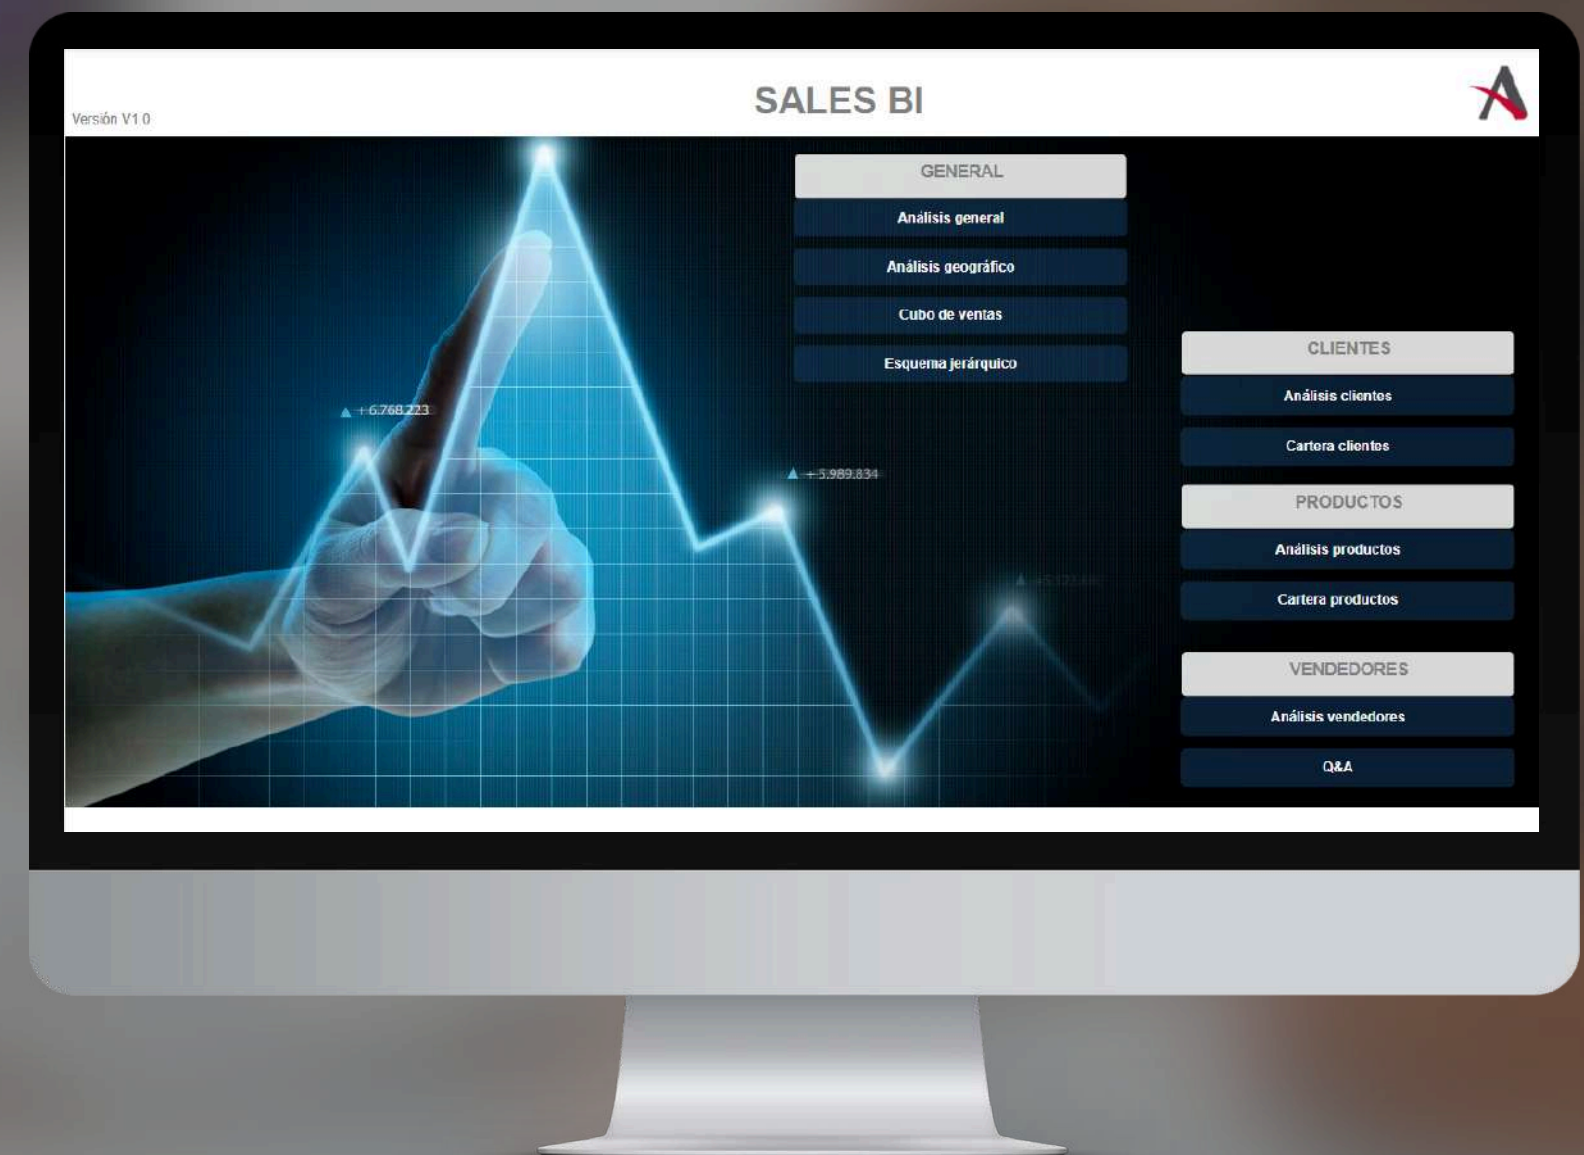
Versión V1.0

SALES BI

GENERAL

Análisis general

Análisis geográfico

Cubo de ventas

Esquema jerárquico

+ 6.768.223

+ 5.989.834

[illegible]

CLIENTES

Análisis clientes

Cartera clientes

PRODUCTOS

Análisis productos

Cartera productos

VENDEDORES

Análisis vendedores

Q&A